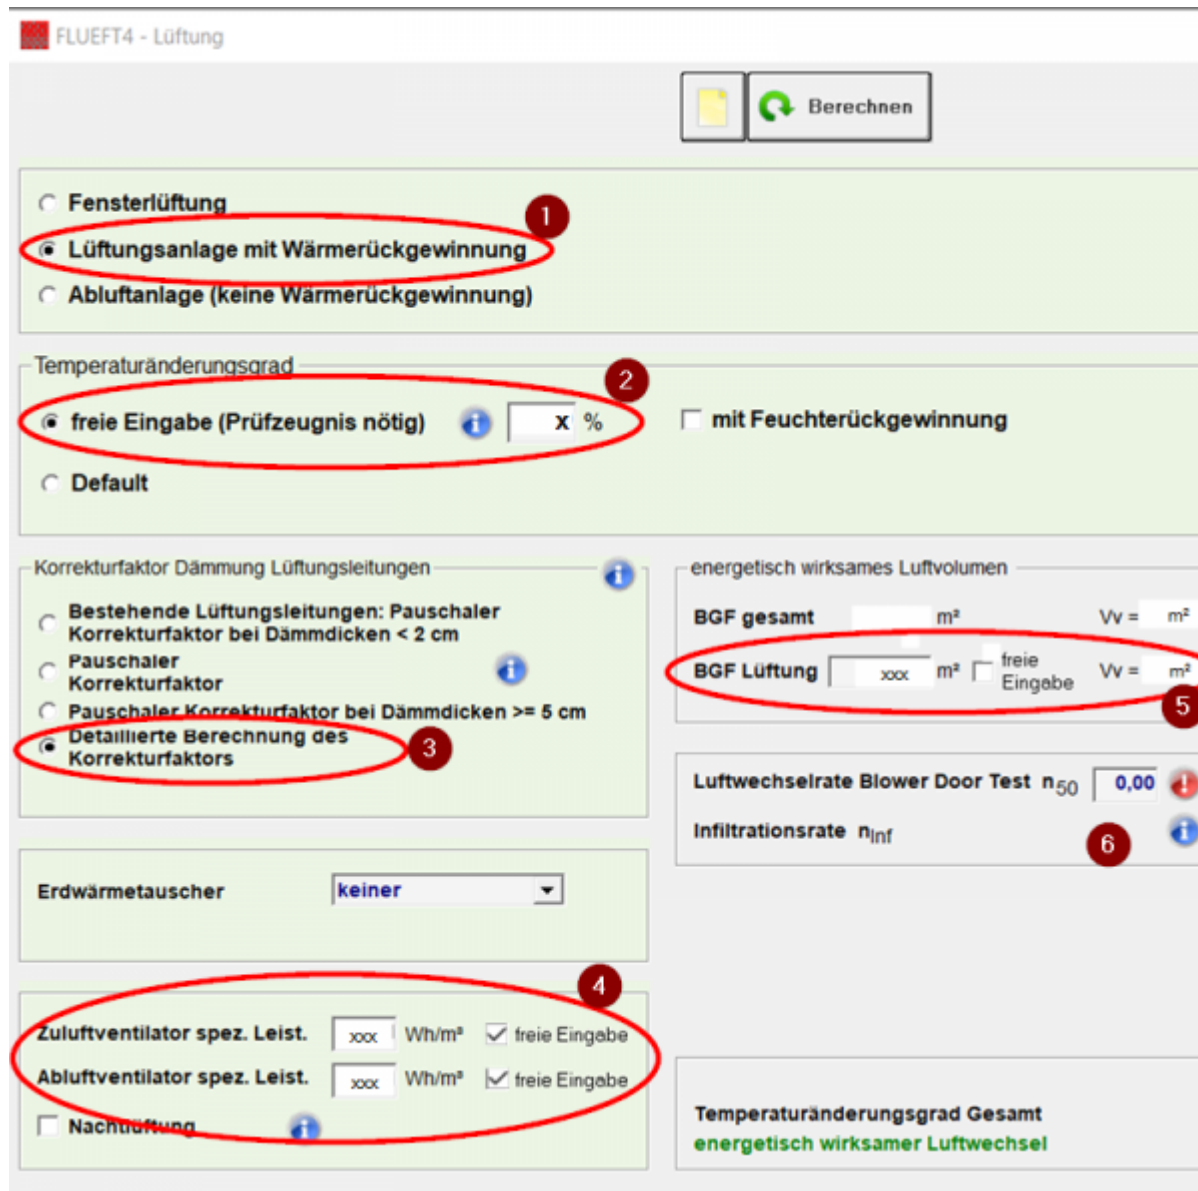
FLUEFT4 - Lüftung

Berechnen

Fensterlüftung
Lüftungsanlage mit Wärmerückgewinnung
Abluftanlage (keine Wärmerückgewinnung)

1

Temperaturänderungsgrad

2

freie Eingabe (Prüfzeugnis nötig) x %
mit Feuchterückgewinnung
Default

Korrekturfaktor Dämmung Lüftungsleitungen
Bestehende Lüftungsleitungen: Pauschaler Korrekturfaktor bei Dämmdicken < 2 cm
Pauschaler Korrekturfaktor
Pauschaler Korrekturfaktor bei Dämmdicken >= 5 cm
Detaillierte Berechnung des Korrekturfaktors

3

energetisch wirksames Luftvolumen
BGF gesamt m² Vv = m²
BGF Lüftung xxx m² freie Eingabe Vv = m²

5

Luftwechselrate Blower Door Test $n_{50}$ 0,00
Infiltrationsrate $n_{inf}$

6

Erdwärmetauscher keiner

4

Zuluftventilator spez. Leist. xxx Wh/m³ freie Eingabe
Abluftventilator spez. Leist. xxx Wh/m³ freie Eingabe
Nachtlüftung

Temperaturänderungsgrad Gesamt
energetisch wirksamer Luftwechsel